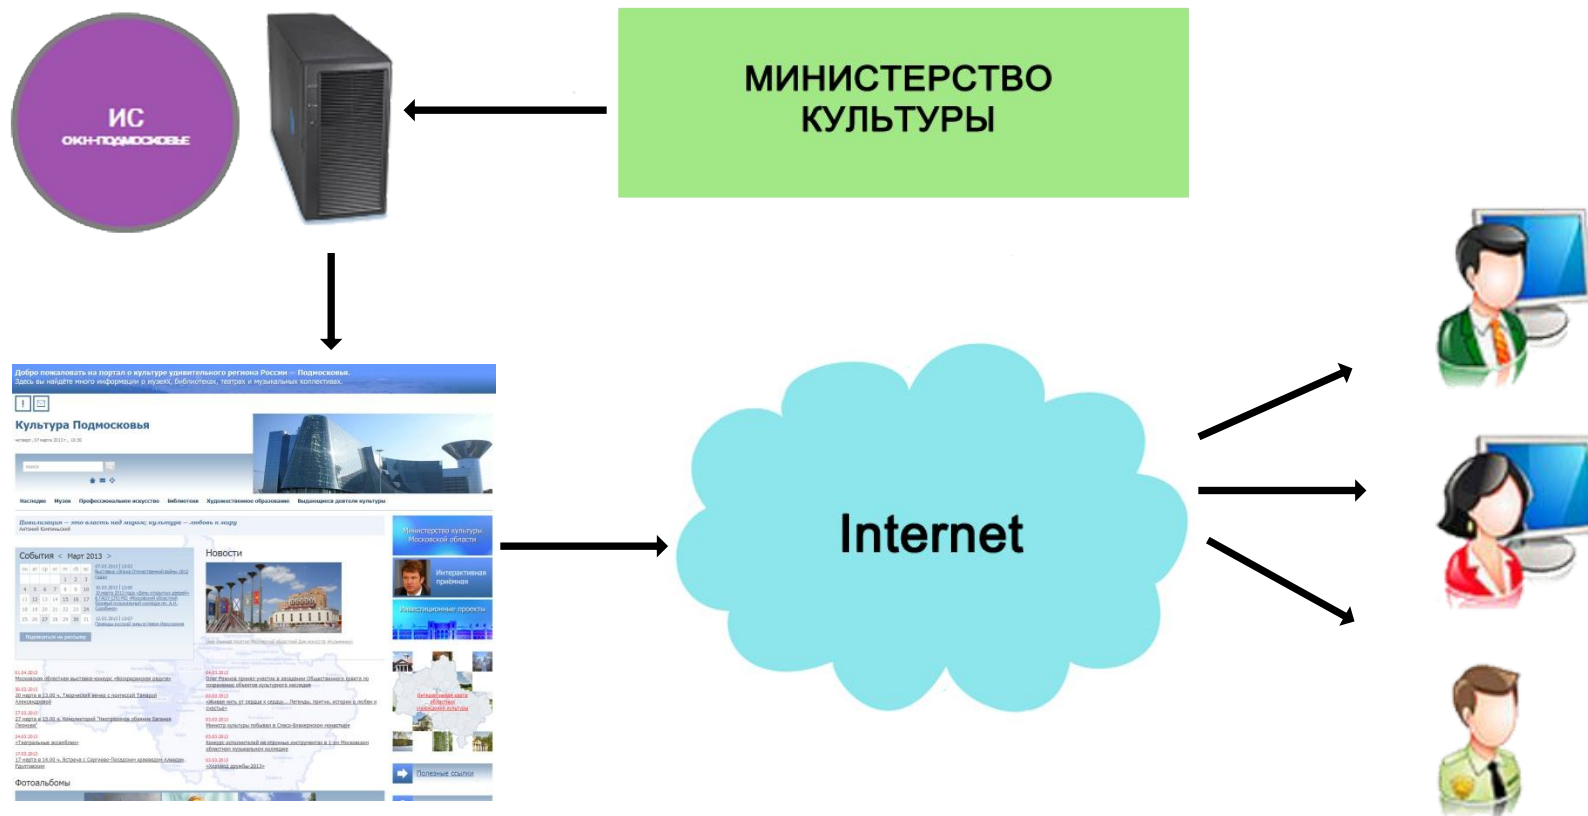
ИС
ОКН-ПОДМОСКОВЬЕ

МИНИСТЕРСТВО КУЛЬТУРЫ

Добро пожаловать на портал о культуре удивительного региона России — Подмосковья.
Здесь вы найдёте много информации о музеях, библиотеках, театрах и музыкальных коллективах.

Культура Подмосковья

Наследие Музеи Профессиональное искусство Библиотеки Художественное образование Выдающиеся деятели культуры

События < Март 2013 >

Новости

Министерство культуры Московской области

Интерактивная приёмная

Инвестиционные проекты

Полезные ссылки

Фотоальбомы

Internet